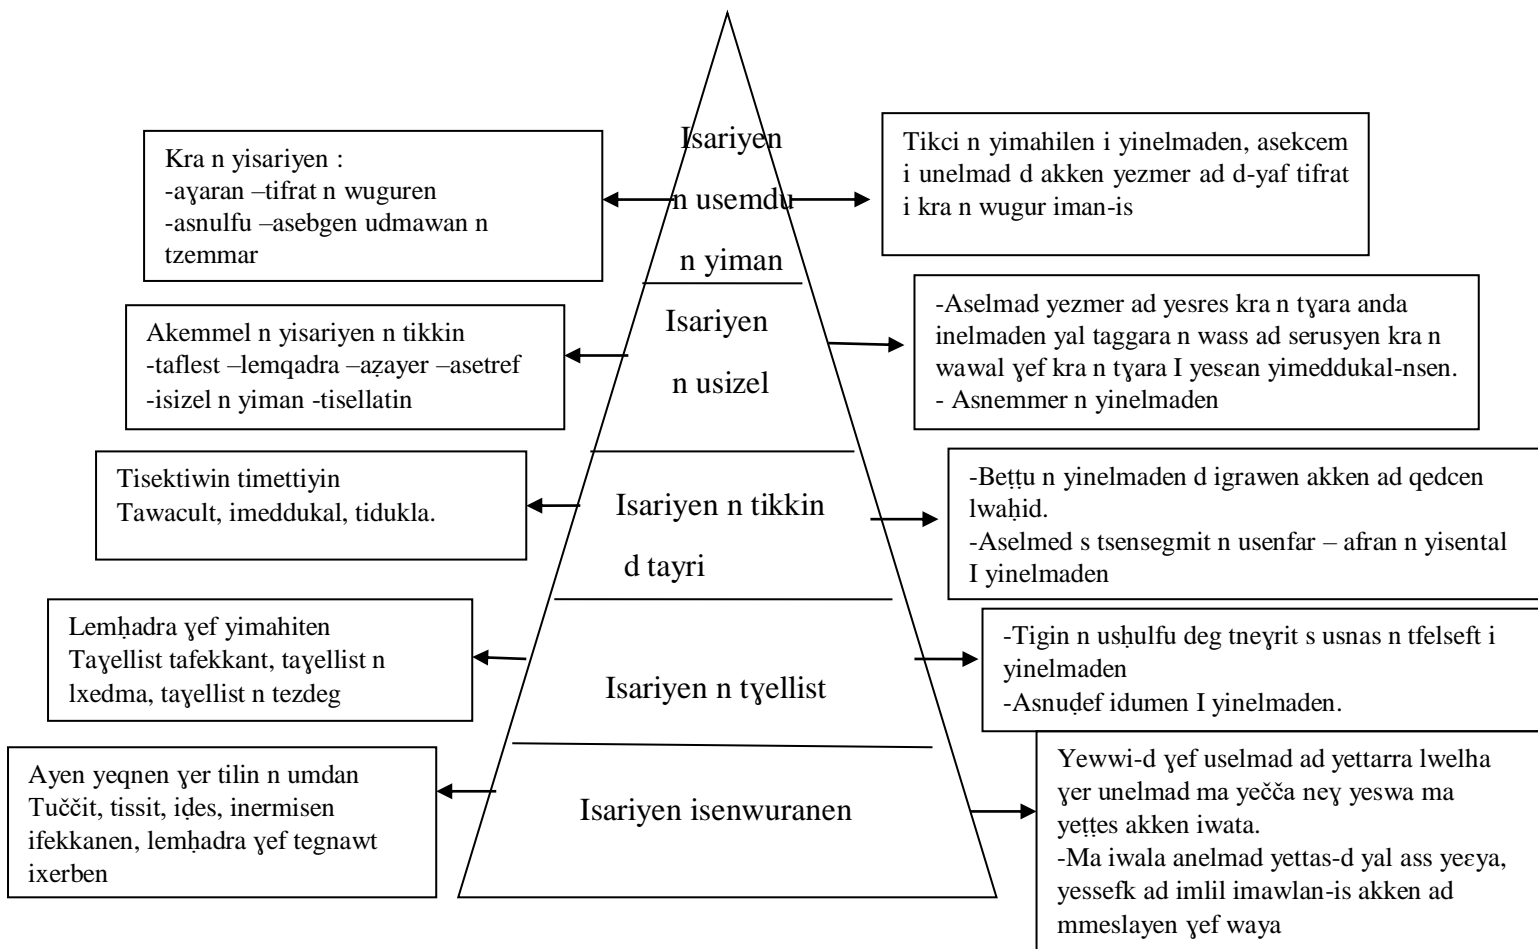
Kra n yisariyen :
-aɣaran –tifrat n wuguren
-asnulfu –asebgen udmawan n tzemmar

Isariyen n usemdu n yiman

Tikci n yimahilen i yinelmaden, asekcem i unelmad d akken yezmer ad d-yaf tifrat i kra n wugur iman-is

Akemmel n yisariyen n tikkin
-taflest –lemqadra –aẓayer –asetref
-isizel n yiman -tisellatin

Isariyen n usizel

-Aselmad yezmer ad yesres kra n tɣara anda inelmaden yal taggara n wass ad serusyen kra n wawal ɣef kra n tɣara I yesɛan yimeddukal-nsen.
- Asnemmer n yinelmaden

Tisektiwin timettiyin
Tawacult, imeddukal, tidukla.

Isariyen n tikkin d tayri

-Beṭṭu n yinelmaden d igrawen akken ad qedcen lwaḥid.
-Aselmed s tsensegmit n usenfar – afran n yisental I yinelmaden

Lemḥadra ɣef yimahiten
Taɣellist tafekkant, taɣellist n lxedma, taɣellist n tezdeg

Isariyen n tɣellist

-Tigin n usḥulfu deg tneɣrit s usnas n tfelseft i yinelmaden
-Asnuḍef idumen I yinelmaden.

Ayen yeqnen ɣer tilin n umdan
Tuččit, tissit, iḍes, inermisen ifekkanen, lemḥadra ɣef tegnawt ixerben

Isariyen isenwuranen

Yewwi-d ɣef uselmad ad yettarra lwelha ɣer unelmad ma yečča neɣ yeswa ma yeṭṭes akken iwata.
-Ma iwala anelmad yettas-d yal ass yeɛya, yessefk ad imlil imawlan-is akken ad mmeslayen ɣef waya